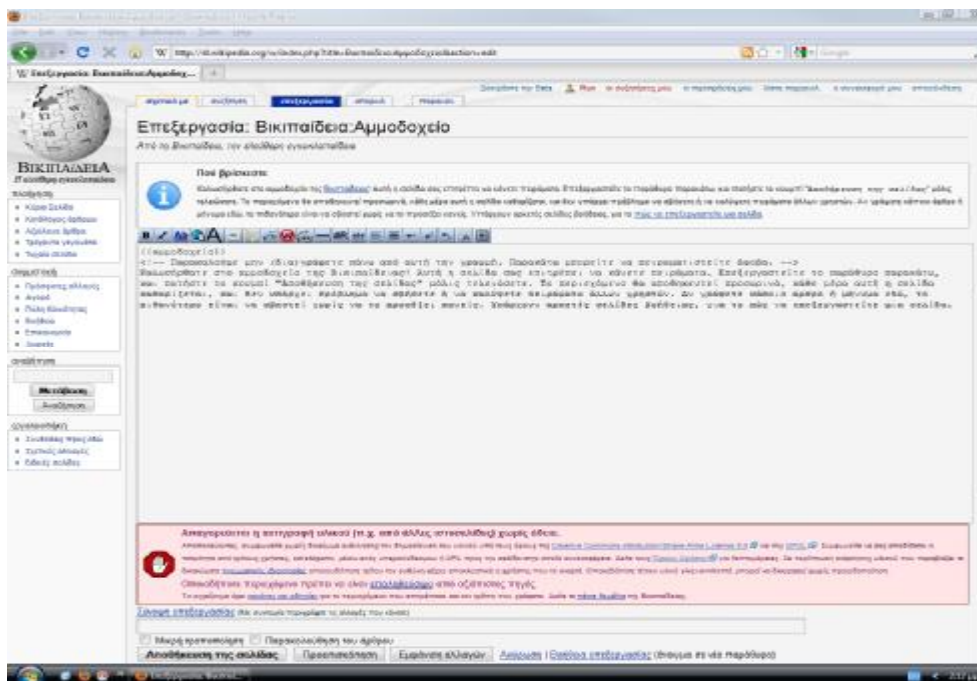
Επεξεργασία: Βικιπαίδεια:Αμμοδοχείο

Από τη Βικιπαίδεια, την ελεύθερη εγκυκλοπαίδεια

ΒΙΚΙΠΑΙΔΕΙΑ

Πού βρίσκεστε:

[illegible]

{{Αμμοδοχείο}}

<!-- Παρακαλούμε μην ιδιοποιήσετε τίποτα από αυτή την γραμμή. Παρακάτω μπορείτε να πειραματιστείτε ελεύθερα. -->

Καλωσήρθατε στο αμμοδοχείο της Βικιπαίδειας! Αυτή η σελίδα σας επιτρέπει να κάνετε πειράματα. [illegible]

Απαγορεύεται η αντιγραφή υλικού (π.χ. από άλλες ιστοσελίδες) χωρίς άδεια.

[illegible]

Οποιοδήποτε περιεχόμενο πρέπει να είναι επαληθεύσιμο από αξιόπιστες πηγές.

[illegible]

Σύνοψη επεξεργασίας

Μικρή επεξεργασία   Παρακολούθηση του άρθρου

Αποθήκευση της σελίδας   Προεπισκόπηση   Εμφάνιση αλλαγών   Ακύρωση | Βοήθεια επεξεργασίας (ανοίγει σε νέο παράθυρο)